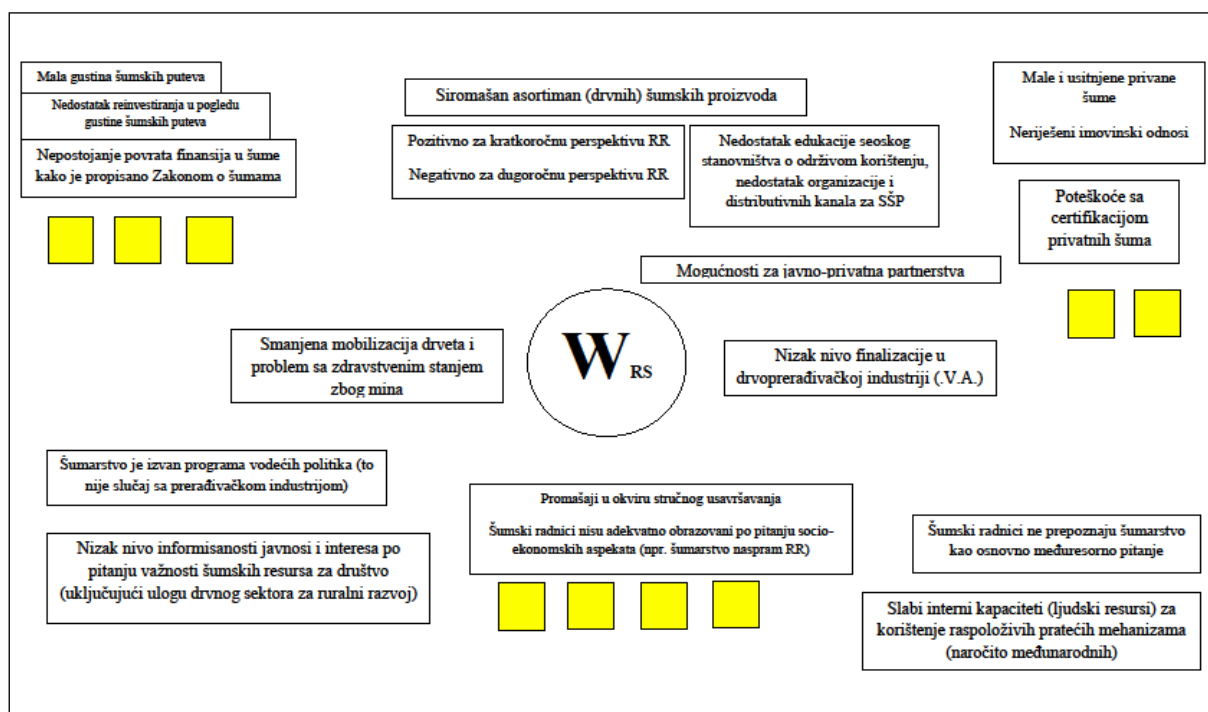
Mala gustina šumskih puteva

Nedostatak reinvestiranja u pogledu gustine šumskih puteva

Nepostojanje povrata finansija u šume kako je propisano Zakonom o šumama

Siromašan asortiman (drvnih) šumskih proizvoda

Pozitivno za kratkoročnu perspektivu RR

Negativno za dugoročnu perspektivu RR

Nedostatak edukacije seoskog stanovništva o održivom korištenju, nedostatak organizacije i distributivnih kanala za SŠP

Male i usitnjene privane šume

Neriješeni imovinski odnosi

Poteškoće sa certifikacijom privatnih šuma

Mogućnosti za javno-privatna partnerstva

Smanjena mobilizacija drveta i problem sa zdravstvenim stanjem zbog mina

W RS

Nizak nivo finalizacije u drvoprerađivačkoj industriji (.V.A.)

Šumarstvo je izvan programa vodećih politika (to nije slučaj sa prerađivačkom industrijom)

Promašaji u okviru stručnog usavršavanja

Šumski radnici nisu adekvatno obrazovani po pitanju socio-ekonomskih aspekata (npr. šumarstvo naspram RR)

Šumski radnici ne prepoznaju šumarstvo kao osnovno međuresorno pitanje

Nizak nivo informisanosti javnosti i interesa po pitanju važnosti šumskih resursa za društvo (uključujući ulogu drvnog sektora za ruralni razvoj)

Slabi interni kapaciteti (ljudski resursi) za korištenje raspoloživih pratećih mehanizama (naročito međunarodnih)